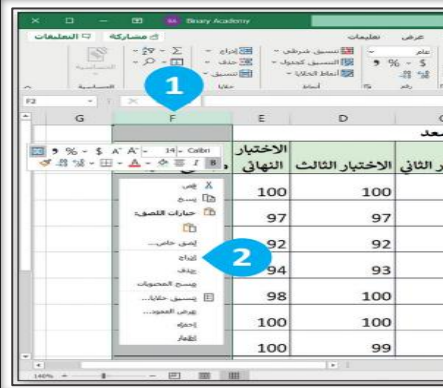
Bitary Academy

التعليقات مشاركة

عرض تعليمات

تنسيق شرطي
التنسيق كجدول
أنماط الخلايا
أنماط

إدراج
حذف
تنسيق
خلايا

% $
رقم

F2

G F E D

1

Calibri 14

الاختبار النهائي | الاختبار الثالث | الاختبار الثاني

100 | 100
97 | 97
92 | 92
94 | 93
98 | 100
100 | 100
100 | 99

قص
نسخ
خيارات اللصق:
لصق خاص...
إدراج
حذف
مسح المحتويات
تنسيق خلايا...
عرض العمود...
إخفاء
إظهار

2

سعد

140%